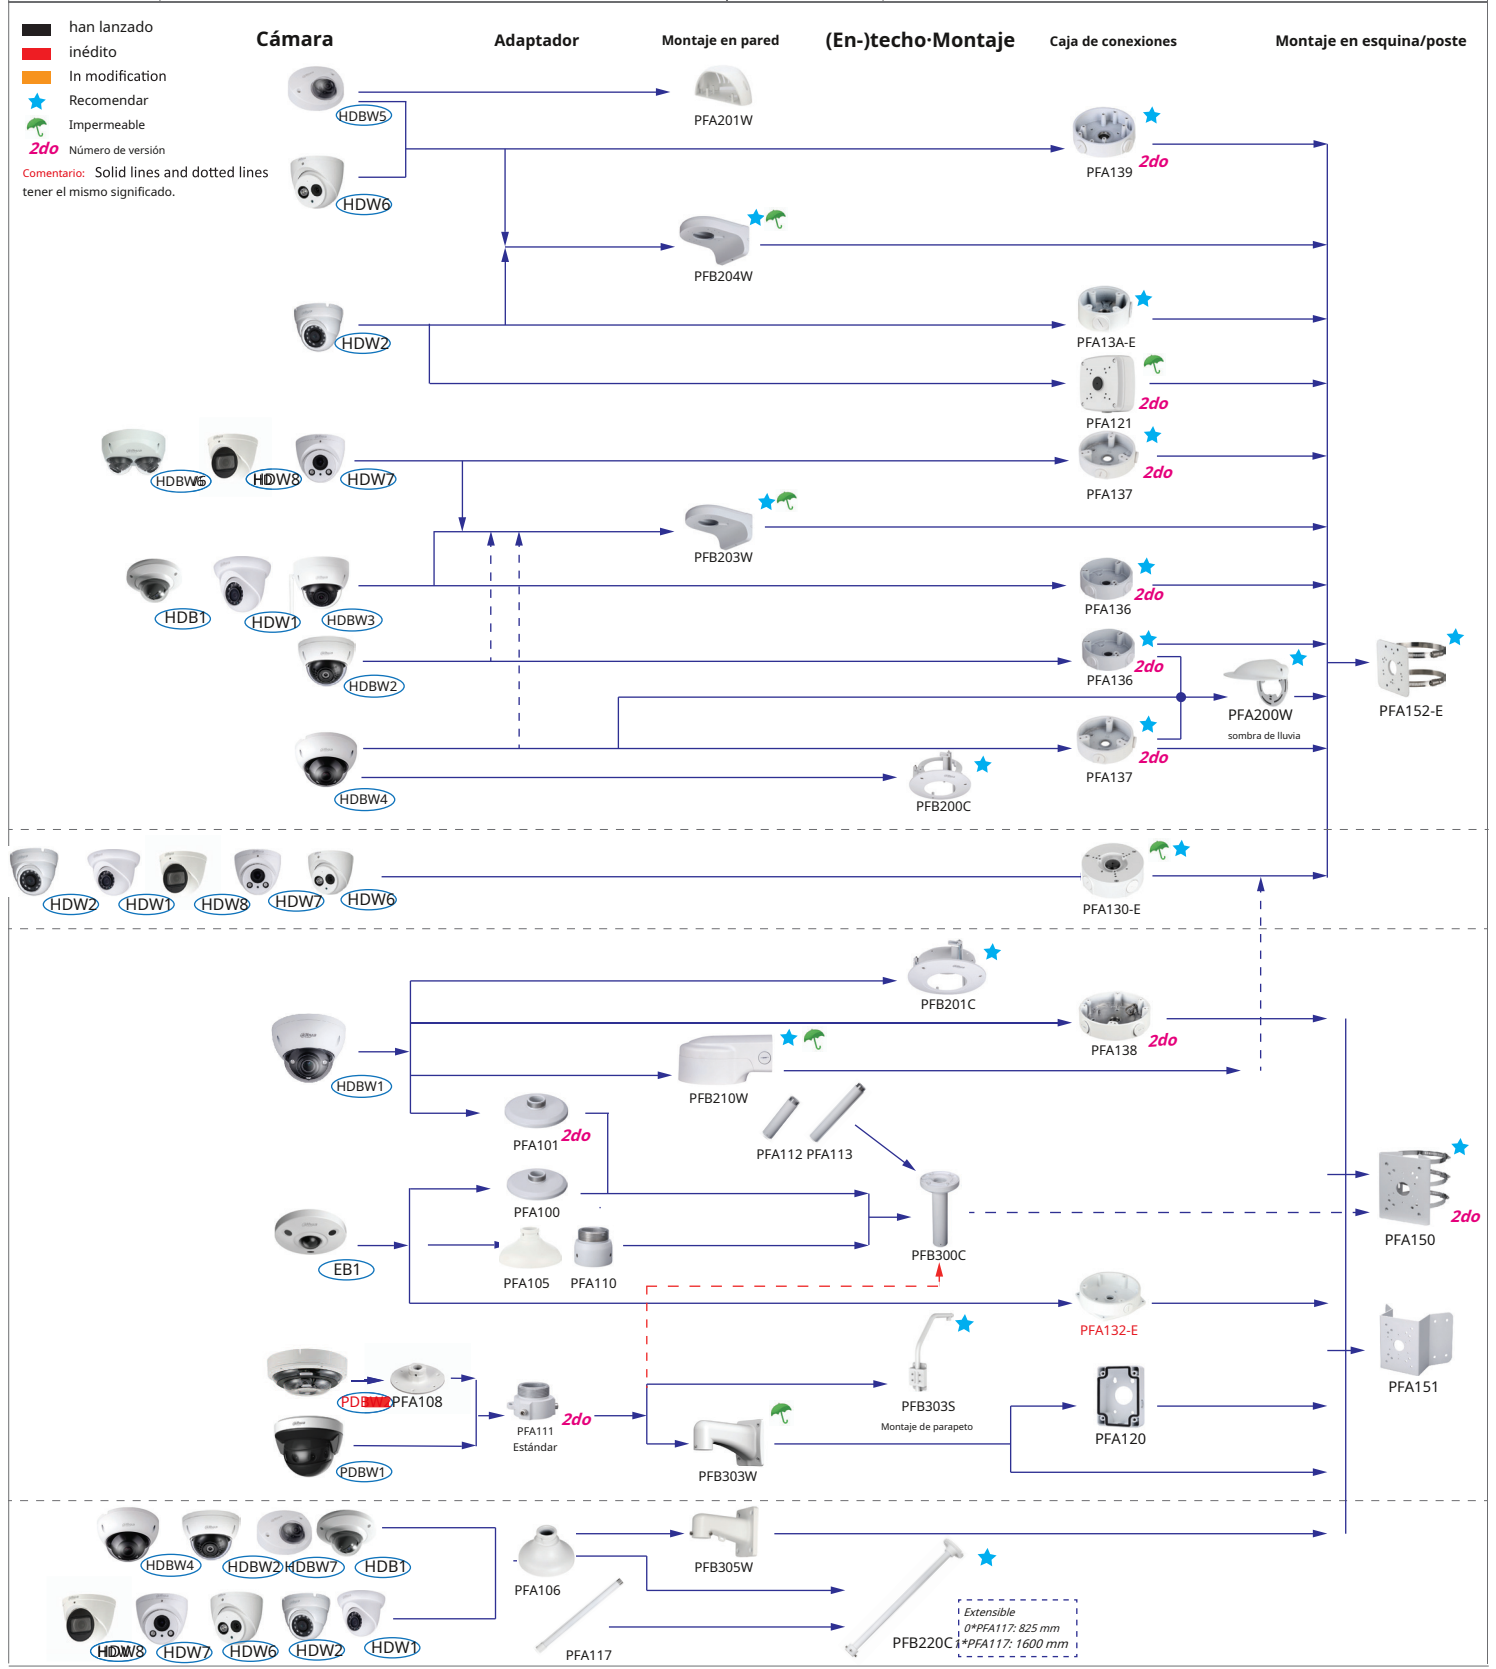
han lanzado
inédito
In modification
Recomendar
Impermeable
2do Número de versión
Comentario: Solid lines and dotted lines tener el mismo significado.

Cámara
Adaptador
Montaje en pared
(En-)techo·Montaje
Caja de conexiones
Montaje en esquina/poste

HDBW5
HDW6
PFA201W
PFA139 2do
PFB204W
HDW2
PFA13A-E
PFA121 2do
HDBW6 HDW8 HDW7
PFA137 2do
PFB203W
HDB1 HDW1 HDBW3
PFA136 2do
HDBW2
PFA136 2do
PFA200W
sombra de lluvia
PFA152-E
HDBW4
PFA137 2do
PFB200C
HDW2 HDW1 HDW8 HDW7 HDW6
PFA130-E
PFB201C
PFA138 2do
HDBW1
PFB210W
PFA101 2do
PFA112 PFA113
PFA100
EB1
PFA105 PFA110
PFB300C
PFA150 2do
PFA132-E
PDBW PFA108
PFA111 Estándar 2do
PFB303S
Montaje de parapeto
PFA151
PFB303W
PFA120
PDBW1
HDBW4 HDBW2 HDBW7 HDB1
PFA106
PFB305W
HDW8 HDW7 HDW6 HDW2 HDW1
PFA117
PFB220C
Extensible
0*PFA117: 825 mm
1*PFA117: 1600 mm